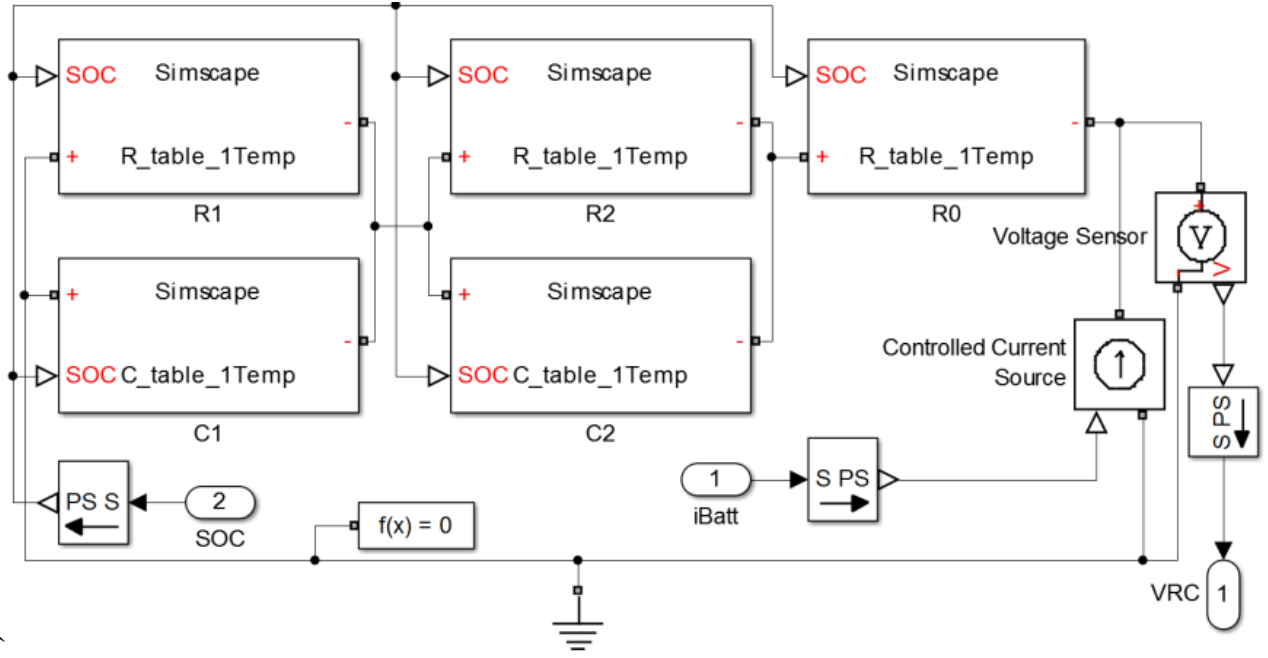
SOC Simscape
+ R_table_1Temp -
R1

SOC Simscape
+ R_table_1Temp -
R2

SOC Simscape
+ R_table_1Temp -
R0

+ Simscape
SOC C_table_1Temp -
C1

+ Simscape
SOC C_table_1Temp -
C2

Voltage Sensor
V
+ V

Controlled Current Source

PS S
2
SOC

1
iBatt
S PS

S PS

f(x) = 0

VRC
1